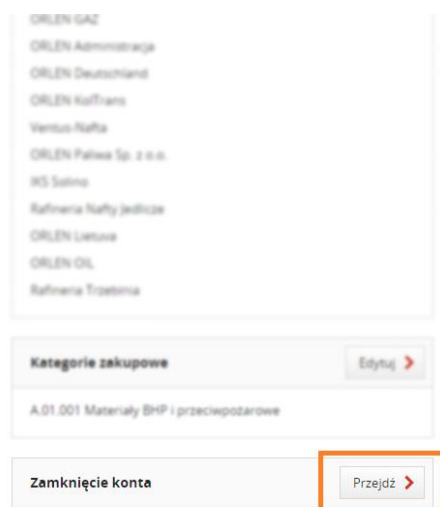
ORLEN GAZ
ORLEN Administracja
ORLEN Deutschland
ORLEN KolTrans
Ventus-Nafta
ORLEN Paliwa Sp. z o.o.
IKS Solino
Rafineria Nafty Jedlicze
ORLEN Lietuva
ORLEN OIL
Rafineria Trzebinia

Kategorie zakupowe
Edytuj

A.01.001 Materiały BHP i przeciwpożarowe

Zamknięcie konta
Przejdź